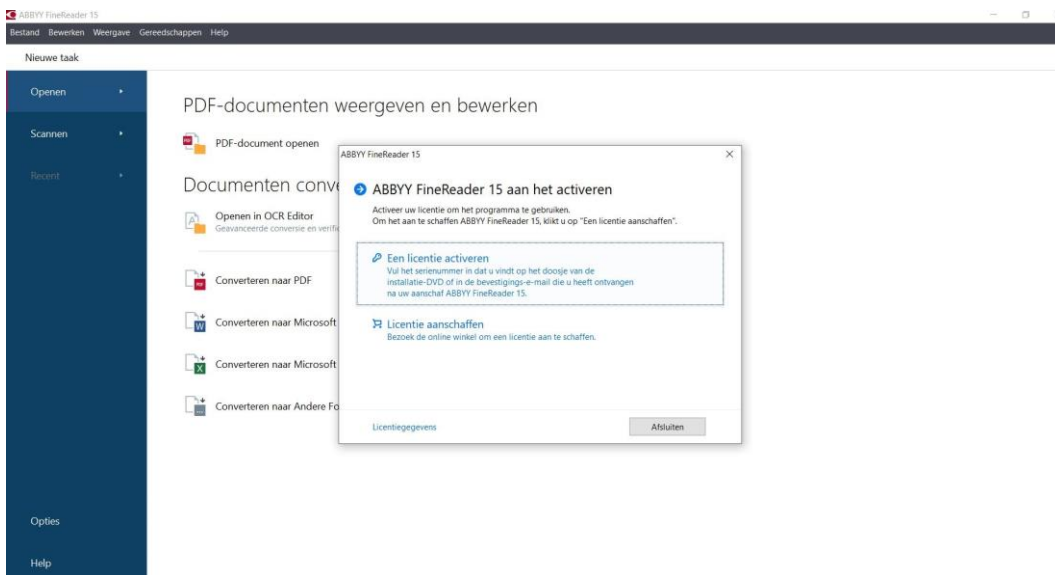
ABBYY FineReader 15

Bestand Bewerken Weergave Gereedschappen Help

Nieuwe taak

Openen

Scannen

Recent

Opties

Help

PDF-documenten weergeven en bewerken

PDF-document openen

Documenten conv

Openen in OCR Editor
Geavanceerde conversie en verifi

Converteren naar PDF

Converteren naar Microsoft

Converteren naar Microsoft

Converteren naar Andere Fo

ABBYY FineReader 15

ABBYY FineReader 15 aan het activeren

Activeer uw licentie om het programma te gebruiken.
Om het aan te schaffen ABBYY FineReader 15, klikt u op "Een licentie aanschaffen".

Een licentie activeren
Vul het serienummer in dat u vindt op het doosje van de installatie-DVD of in de bevestigings-e-mail die u heeft ontvangen na uw aanschaf ABBYY FineReader 15.

Licentie aanschaffen
Bezoek de online winkel om een licentie aan te schaffen.

Licentiegegevens

Afsluiten